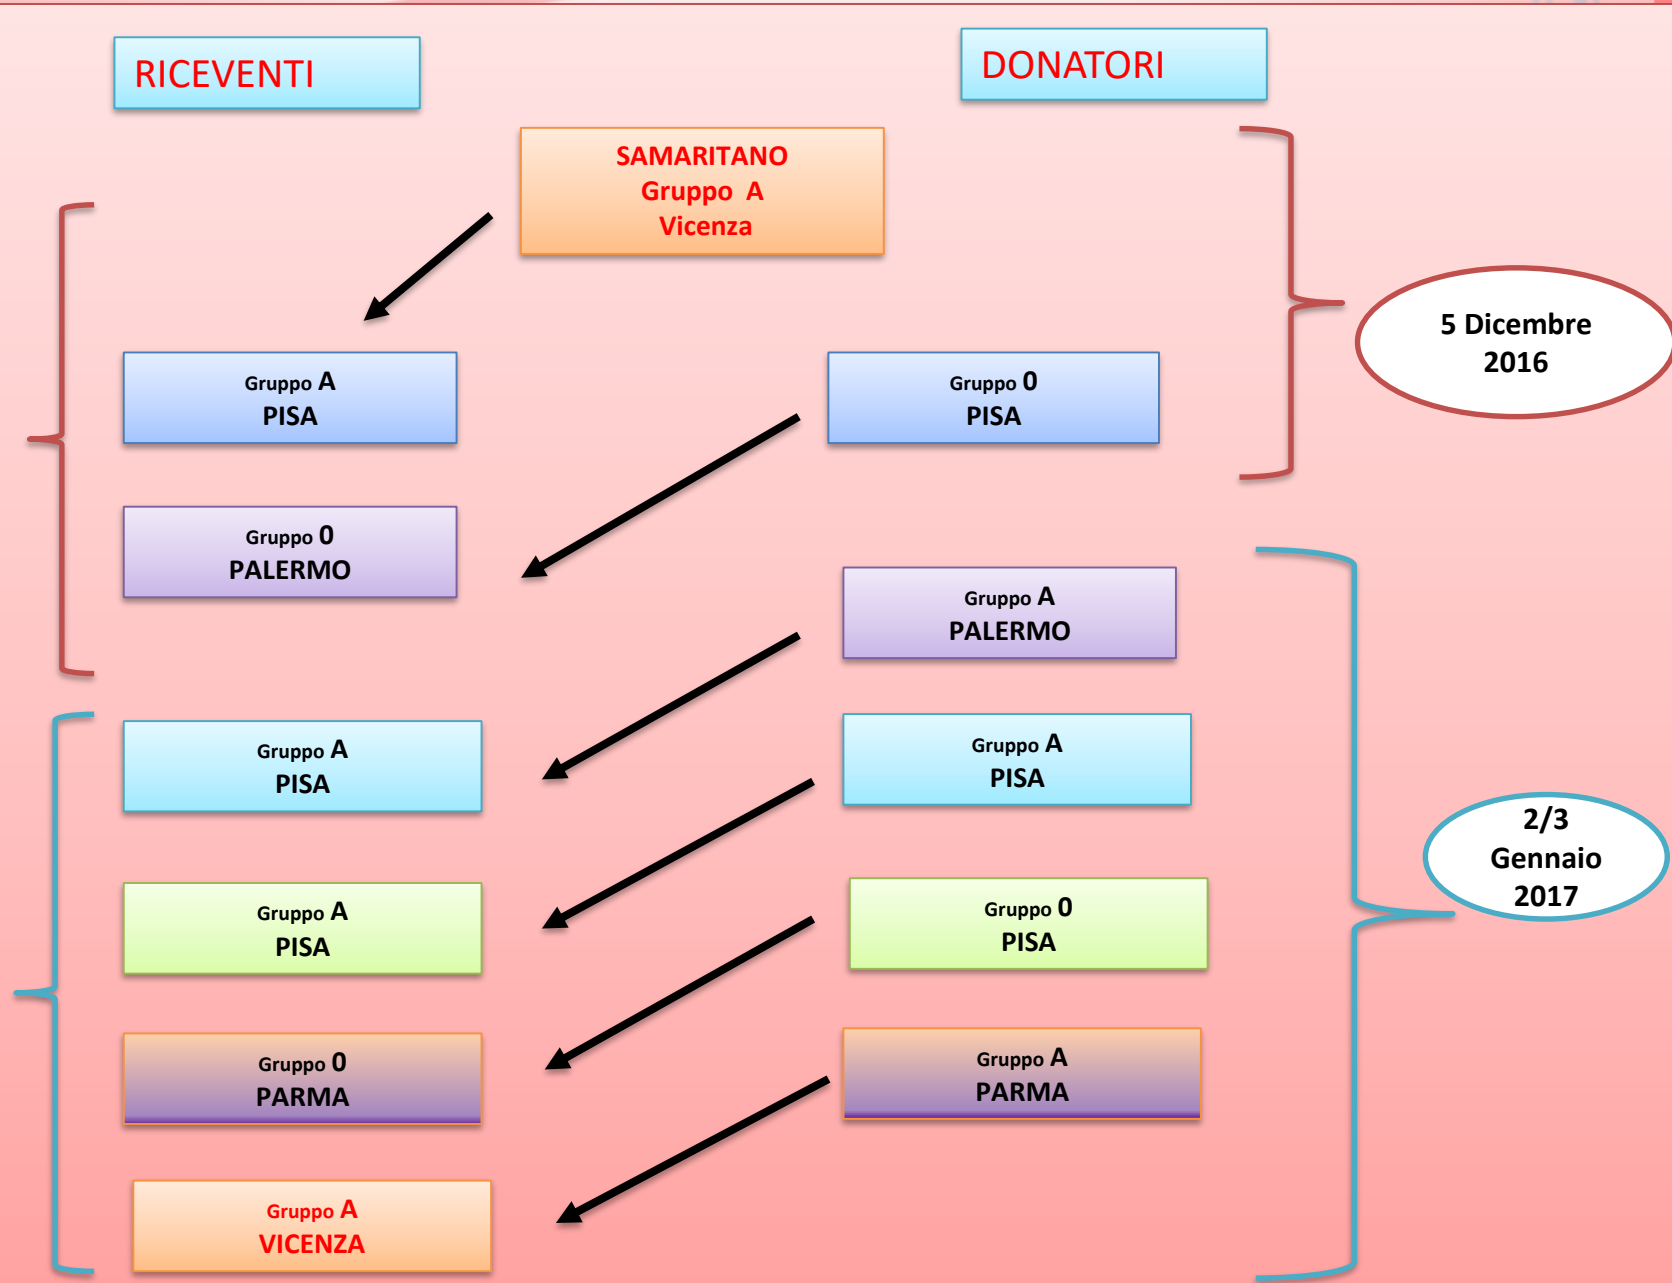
RICEVENTI

DONATORI

SAMARITANO
Gruppo A
Vicenza

5 Dicembre
2016

Gruppo A
PISA

Gruppo 0
PISA

Gruppo 0
PALERMO

Gruppo A
PALERMO

Gruppo A
PISA

Gruppo A
PISA

2/3
Gennaio
2017

Gruppo A
PISA

Gruppo 0
PISA

Gruppo 0
PARMA

Gruppo A
PARMA

Gruppo A
VICENZA